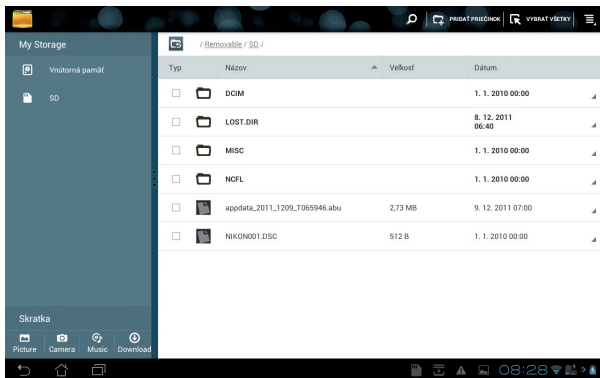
PRIDAŤ PRIEČINOK VYBRAŤ VŠETKY

My Storage

Vnútorná pamäť

SD

/ Removable / SD /

| Typ | Názov | Veľkosť | Dátum |
|---|---|---|---|
| | DCIM | | 1. 1. 2010 00:00 |
| | LOST.DIR | | 8. 12. 2011 06:40 |
| | MISC | | 1. 1. 2010 00:00 |
| | NCFL | | 1. 1. 2010 00:00 |
| | appdata_2011_1209_T065946.abu | 2,73 MB | 9. 12. 2011 07:00 |
| | NIKON001.DSC | 512 B | 1. 1. 2010 00:00 |

Skratka

Picture Camera Music Download

08:28